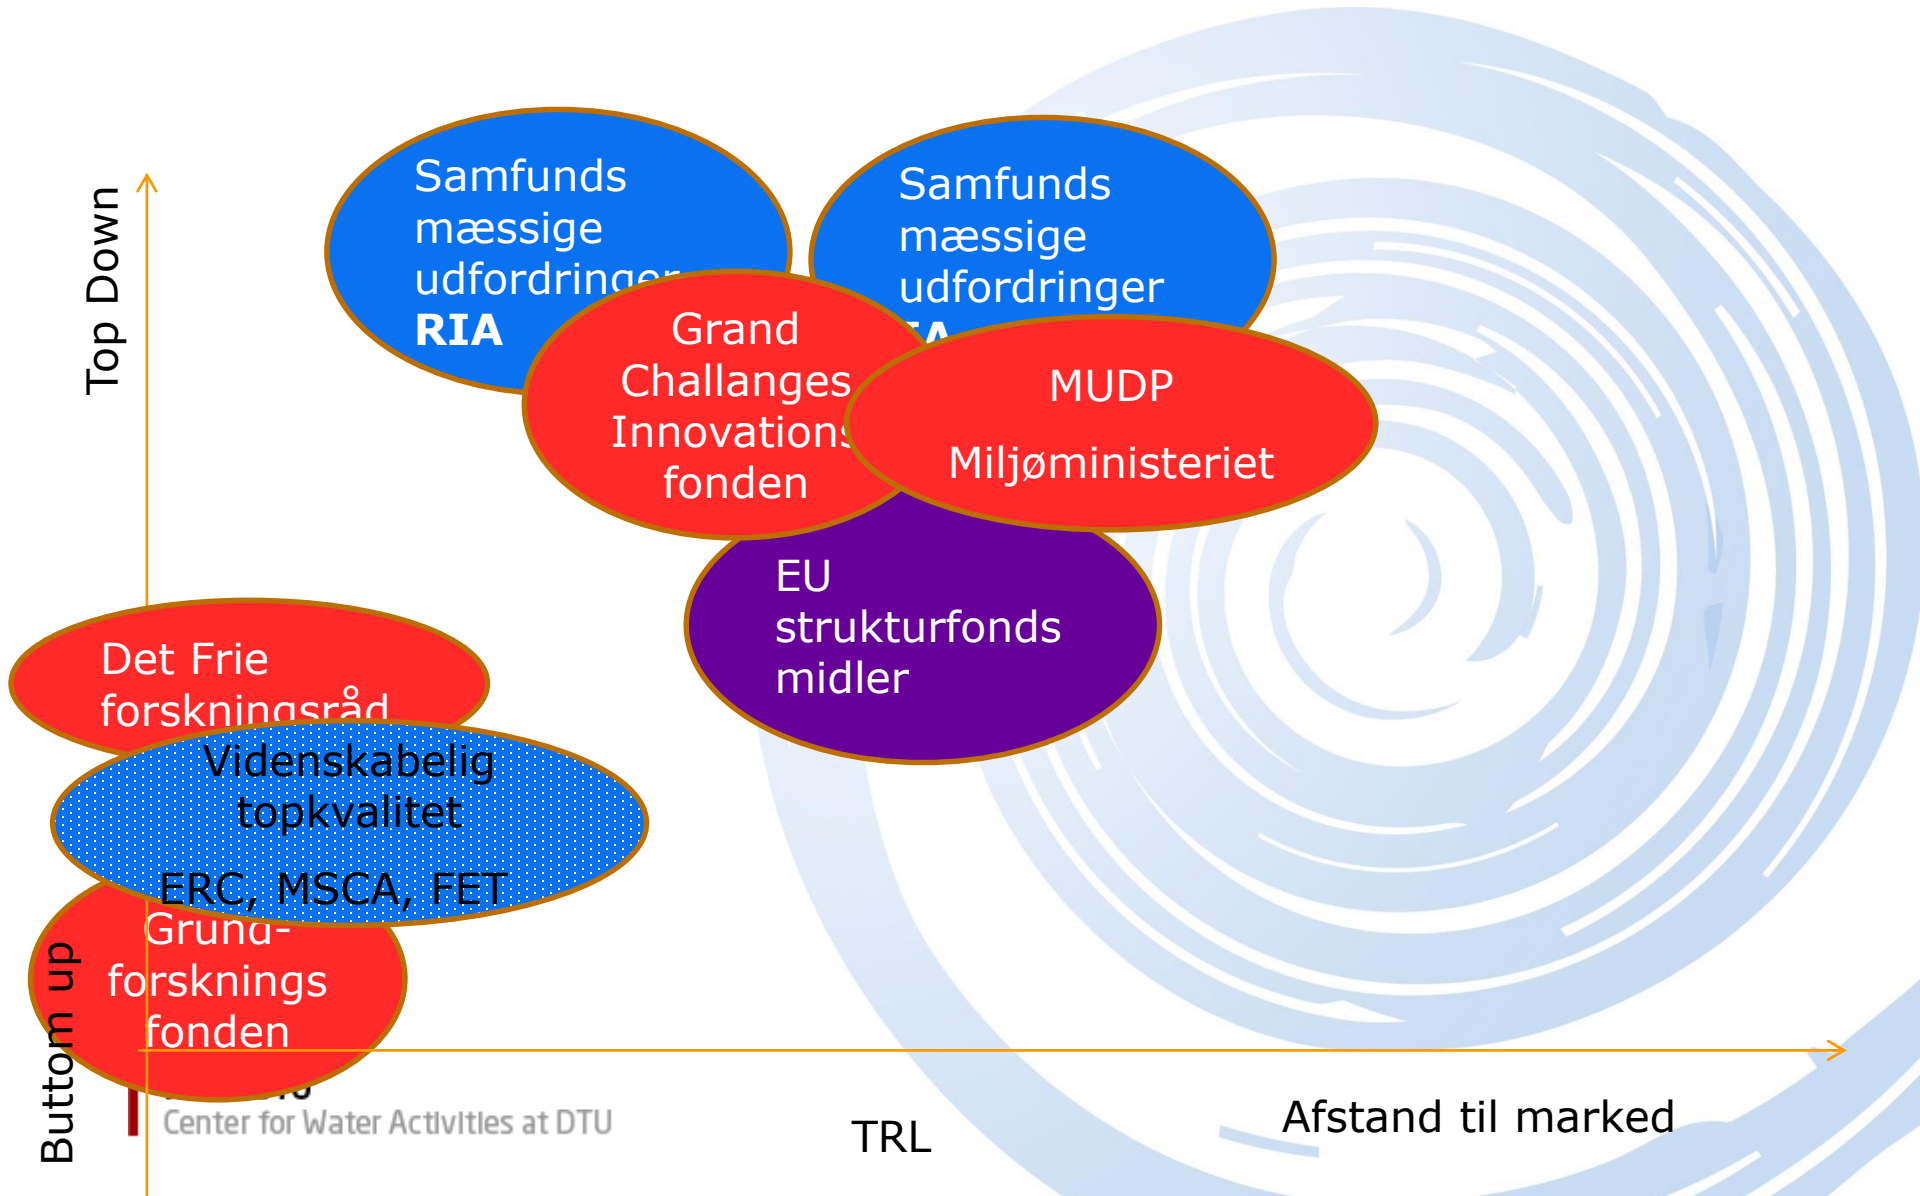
Top Down

Samfunds mæssige udfordringer RIA

Samfunds mæssige udfordringer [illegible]

Grand Challanges Innovations fonden

MUDP

Miljøministeriet

EU strukturfonds midler

Det Frie forskningsråd

Videnskabelig topkvalitet

ERC, MSCA, FET

Grund- forsknings fonden

Buttom up

Center for Water Activities at DTU

TRL

Afstand til marked